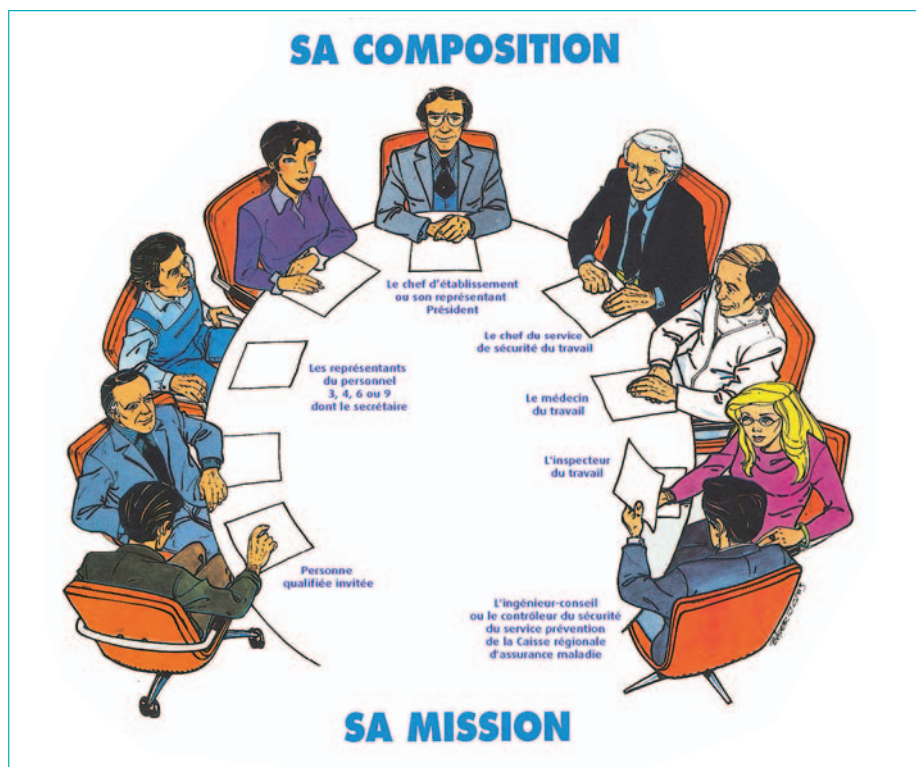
SA COMPOSITION

Le chef d'établissement ou son représentant Président

Le chef du service de sécurité du travail

Les représentants du personnel 3, 4, 6 ou 9 dont le secrétaire

Le médecin du travail

L'inspecteur du travail

Personne qualifiée invitée

L'ingénieur-conseil ou le contrôleur du sécurité du service prévention de la Caisse régionale d'assurance maladie

SA MISSION